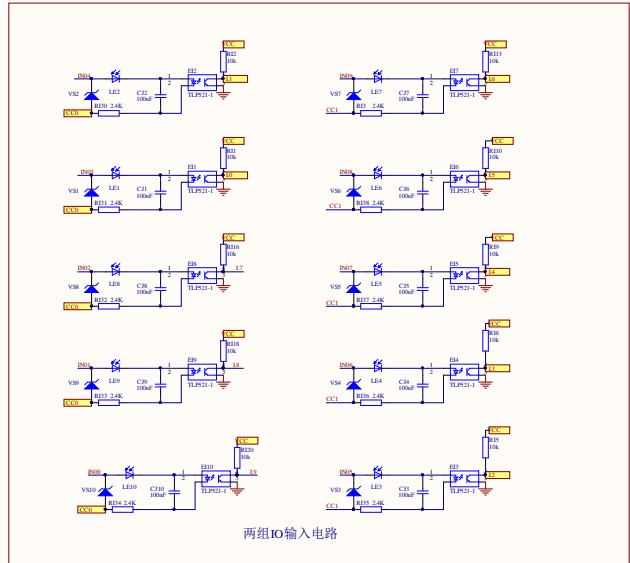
VCC
RI12
10k
IN04
LE2
CJ2
100nF
EI2
TLP521-1
I1
VS2
RI30 2.4K
CC0

VCC
RI13
10k
IN09
LE7
CJ7
100nF
EI7
TLP521-1
I6
VS7
RI3 2.4K
CC1

VCC
RI11
10k
IN02
LE1
CJ1
100nF
EI1
TLP521-1
I0
VS1
RI31 2.4K
CC0

VCC
RI10
10k
IN08
LE6
CJ6
100nF
EI6
TLP521-1
I5
VS6
RI38 2.4K
CC1

VCC
RI16
10k
IN02
LE8
CJ8
100nF
EI8
TLP521-1
I7
VS8
RI32 2.4K
CC0

VCC
RI9
10k
IN07
LE5
CJ5
100nF
EI5
TLP521-1
I4
VS8
RI37 2.4K
CC1

VCC
RI18
10k
IN01
LE9
CJ9
100nF
EI9
TLP521-1
I8
VS9
RI33 2.4K
CC0

VCC
RI6
10k
IN06
LE4
CJ4
100nF
EI4
TLP521-1
I3
VS4
RI36 2.4K
CC1

VCC
RI20
10k
IN00
LE10
CJ10
100nF
EI10
TLP521-1
I9
VS10
RI34 2.4K
CC0

VCC
RI5
10k
IN05
LE3
CJ3
100nF
EI3
TLP521-1
I2
VS3
RI35 2.4K
CC1

两组IO输入电路